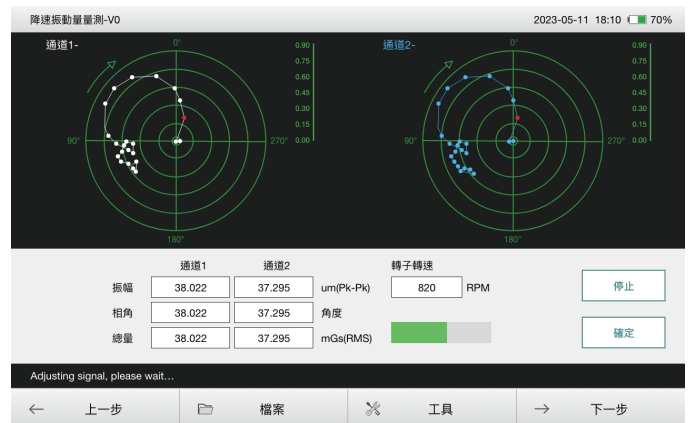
降速振動量量測-V0

2023-05-11 18:10 70%

通道1-

0°

0.90
0.75
0.60
0.45
0.30
0.15
0.00

90°

270°

180°

通道2-

0°

0.90
0.75
0.60
0.45
0.30
0.15
0.00

90°

270°

180°

| | 通道1 | 通道2 | |
|---|---|---|---|
| 振幅 | 38.022 | 37.295 | um(Pk-Pk) |
| 相角 | 38.022 | 37.295 | 角度 |
| 總量 | 38.022 | 37.295 | mGs(RMS) |

轉子轉速

820 RPM

停止

確定

Adjusting signal, please wait…

← 上一步

檔案

工具

→ 下一步